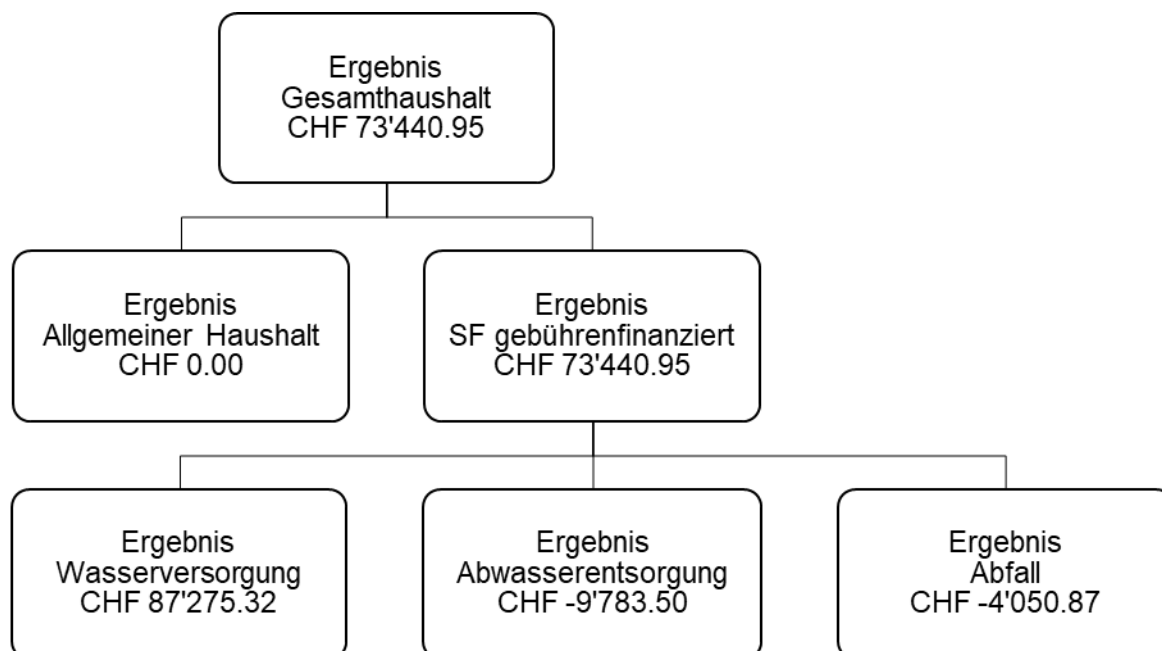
Ergebnis
Gesamthaushalt
CHF 73'440.95

Ergebnis
Allgemeiner Haushalt
CHF 0.00

Ergebnis
SF gebührenfinanziert
CHF 73'440.95

Ergebnis
Wasserversorgung
CHF 87'275.32

Ergebnis
Abwasserentsorgung
CHF -9'783.50

Ergebnis
Abfall
CHF -4'050.87